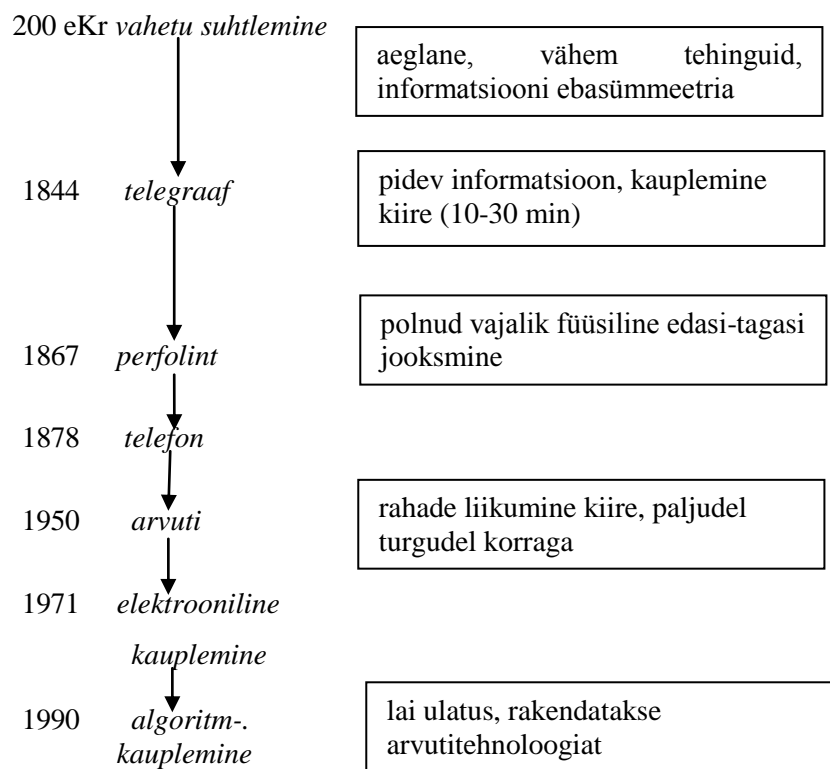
200 eKr *vahetu suhtlemine*

aeglane, vähem tehinguid, informatsiooni ebasümmeetria

1844 *telegraaf*

pidev informatsioon, kauplemine kiire (10-30 min)

polnud vajalik füüsiline edasi-tagasi jooksmine

1867 *perfolint*

1878 *telefon*

1950 *arvuti*

rahade liikumine kiire, paljudel turgudel korraga

1971 *elektrooniline kauplemine*

1990 *algoritm-. kauplemine*

lai ulatus, rakendatakse arvutitehnoloogiat